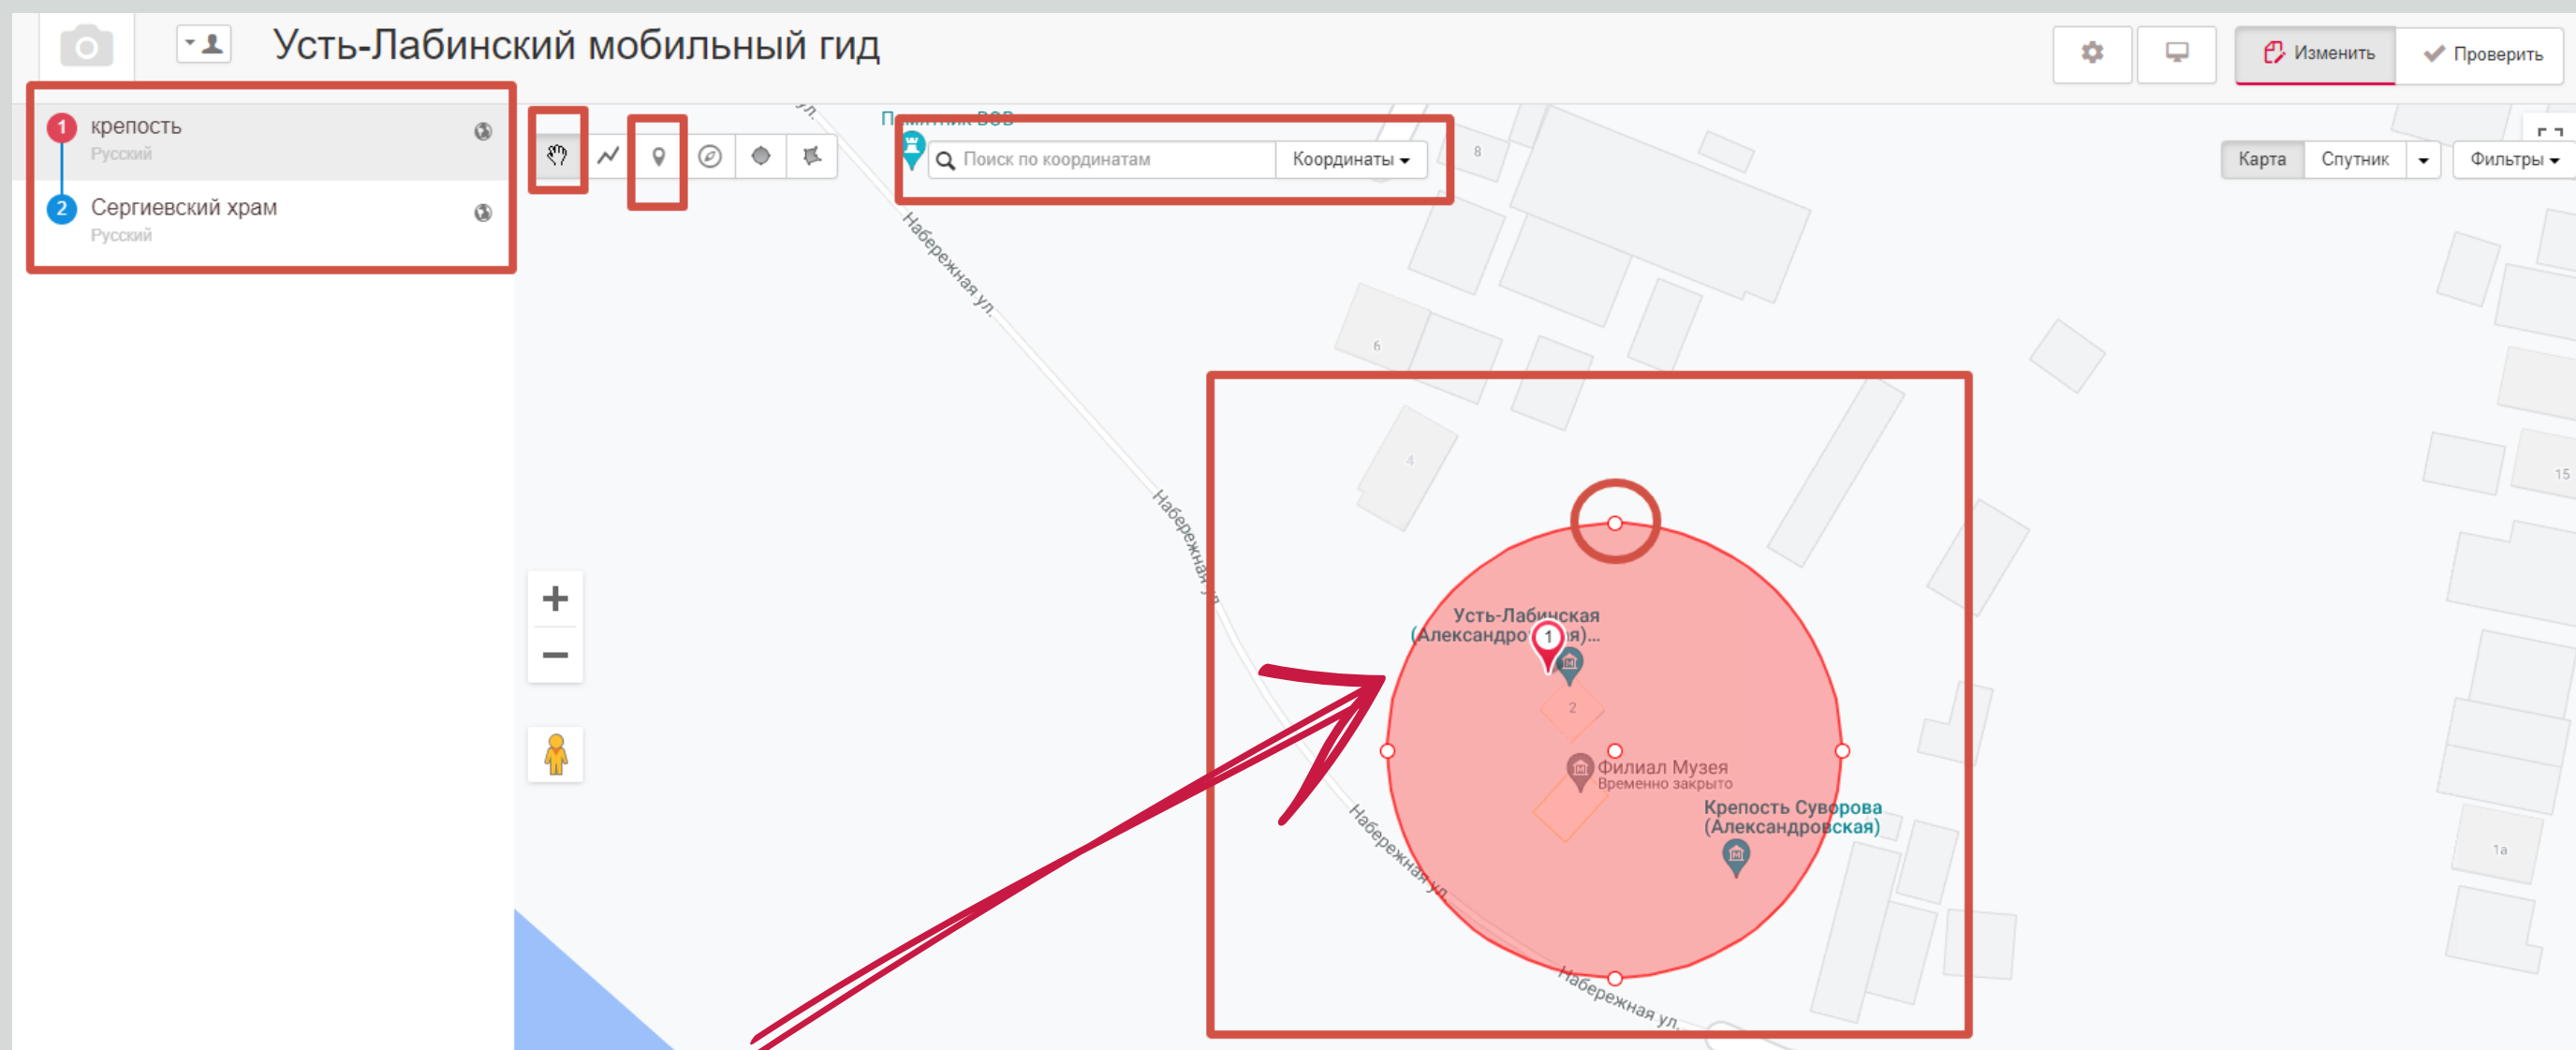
Усть-Лабинский мобильный гид

Изменить
Проверить

1 крепость
Русский

2 Сергиевский храм
Русский

Памятник ВОВ

Поиск по координатам
Координаты

Карта
Спутник
Фильтры

8
6
4
15
1а
2

Набережная ул.
Набережная ул.
Набережная ул.
Набережная ул.

Усть-Лабинская (Александро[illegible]я)...

Филиал Музея
Временно закрыто

Крепость Суворова (Александровская)

+
−